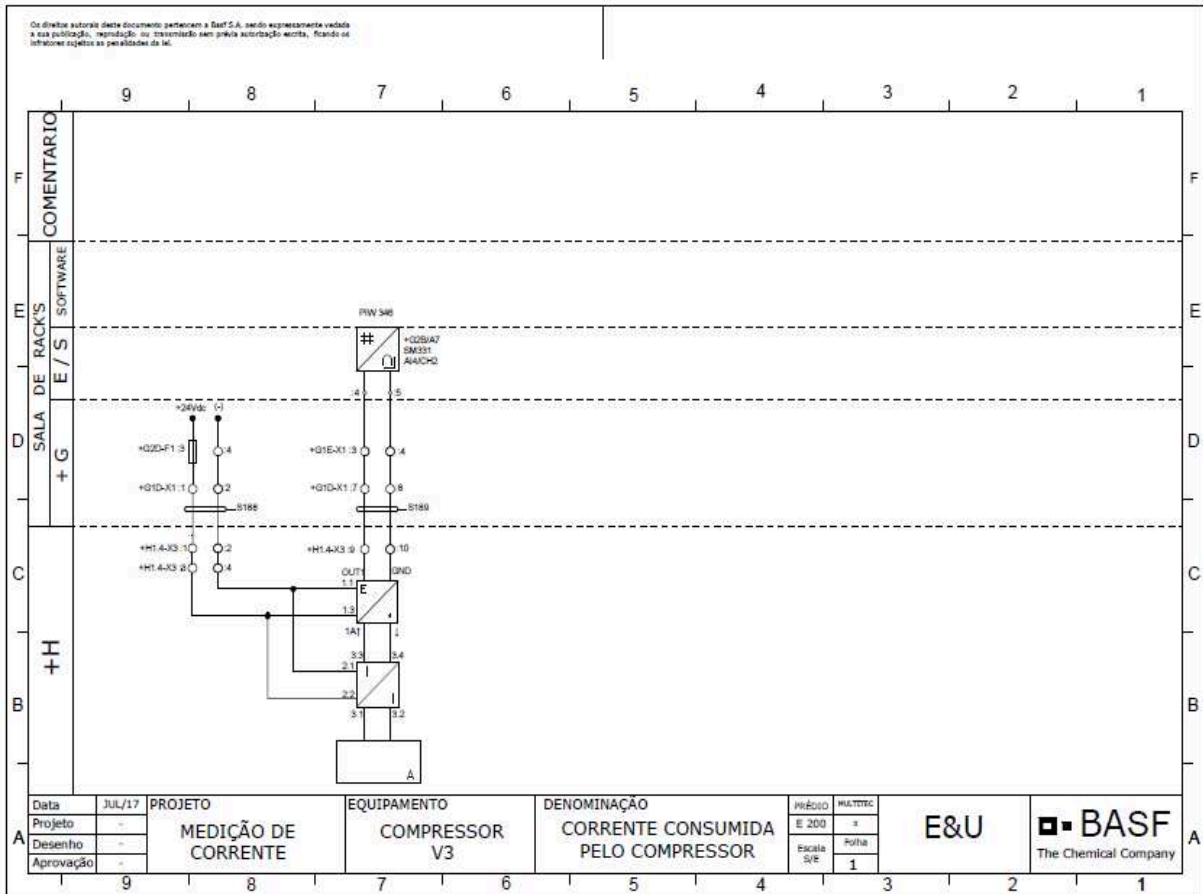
Os direitos autorais deste documento pertencem a Basf S.A. sendo expressamente vedada a sua publicação, reprodução ou transmissão sem prévia autorização escrita, ficando os infratores sujeitos as penalidades da lei.

9 8 7 6 5 4 3 2 1

F
COMENTARIO
F

E
SALA DE RACK'S
SOFTWARE
E

E / S

PIW 346
+02B/A7
SM331
AI4/CH2
:4 :5

D
+ G
+24Vdc (-)
+G2D-F1 :3 :4
+G1D-X1 :1 :2
S188
+G1E-X1 :3 :4
+G1D-X1 :7 :8
S189
D

C
+H
+H1.4-X3 :1 :2
+H1.4-X3 :3 :4
+H1.4-X3 :9 :10
OUT1 GND
1.1
E
1.3
1A
3.3 3.4
2.1
I
2.2
I
3.1 3.2
A
C

B
B

A
Data JUL/17
Projeto -
Desenho -
Aprovação -
PROJETO
MEDIÇÃO DE CORRENTE
EQUIPAMENTO
COMPRESSOR V3
DENOMINAÇÃO
CORRENTE CONSUMIDA PELO COMPRESSOR
PRÉDIO E 200
MULTITEC x
Escala S/E
Folha 1
E&U
BASF
The Chemical Company
A

9 8 7 6 5 4 3 2 1